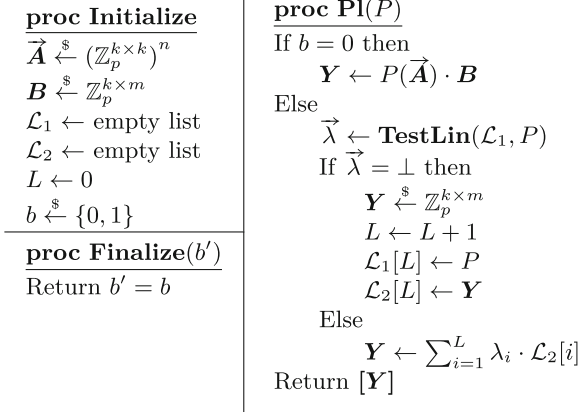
**proc Initialize**

$\vec{\boldsymbol{A}} \xleftarrow{\$} (\mathbb{Z}_p^{k\times k})^n$

$\boldsymbol{B} \xleftarrow{\$} \mathbb{Z}_p^{k\times m}$

$\mathcal{L}_1 \leftarrow$ empty list

$\mathcal{L}_2 \leftarrow$ empty list

$L \leftarrow 0$

$b \xleftarrow{\$} \{0,1\}$

**proc Finalize**$(b')$

Return $b' = b$

**proc Pl**$(P)$

If $b = 0$ then

$\boldsymbol{Y} \leftarrow P(\vec{\boldsymbol{A}}) \cdot \boldsymbol{B}$

Else

$\vec{\lambda} \leftarrow$ **TestLin**$(\mathcal{L}_1, P)$

If $\vec{\lambda} = \perp$ then

$\boldsymbol{Y} \xleftarrow{\$} \mathbb{Z}_p^{k\times m}$

$L \leftarrow L + 1$

$\mathcal{L}_1[L] \leftarrow P$

$\mathcal{L}_2[L] \leftarrow \boldsymbol{Y}$

Else

$\boldsymbol{Y} \leftarrow \sum_{i=1}^{L} \lambda_i \cdot \mathcal{L}_2[i]$

Return $[\boldsymbol{Y}]$